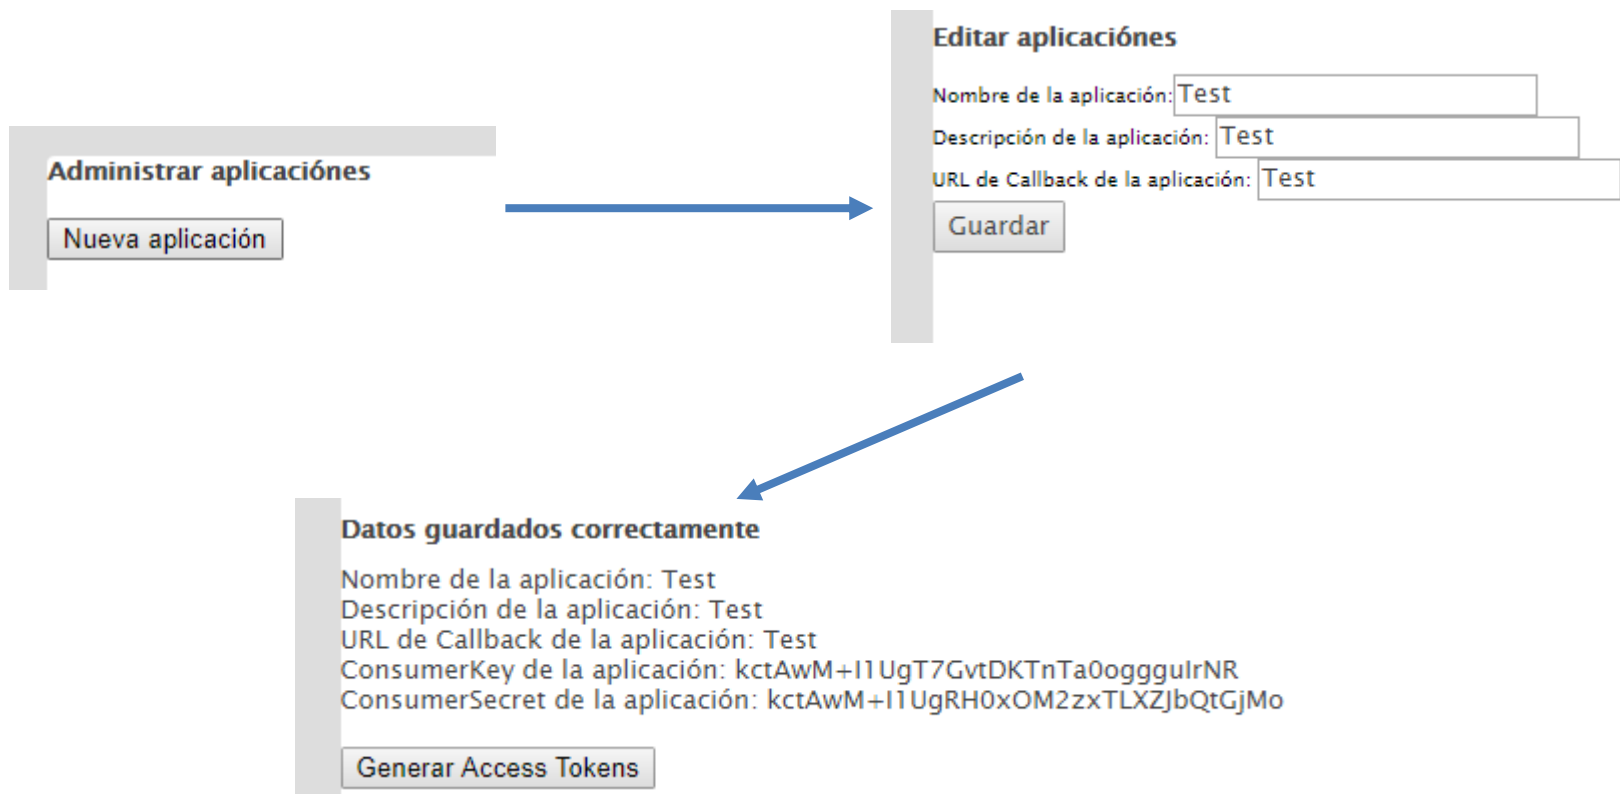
Administrar aplicaciónes

Nueva aplicación

Editar aplicaciónes

Nombre de la aplicación: Test

Descripción de la aplicación: Test

URL de Callback de la aplicación: Test

Guardar

Datos guardados correctamente

Nombre de la aplicación: Test
Descripción de la aplicación: Test
URL de Callback de la aplicación: Test
ConsumerKey de la aplicación: kctAwM+I1UgT7GvtDKTnTa0ogggulrNR
ConsumerSecret de la aplicación: kctAwM+I1UgRH0xOM2zxTLXZJbQtGjMo

Generar Access Tokens